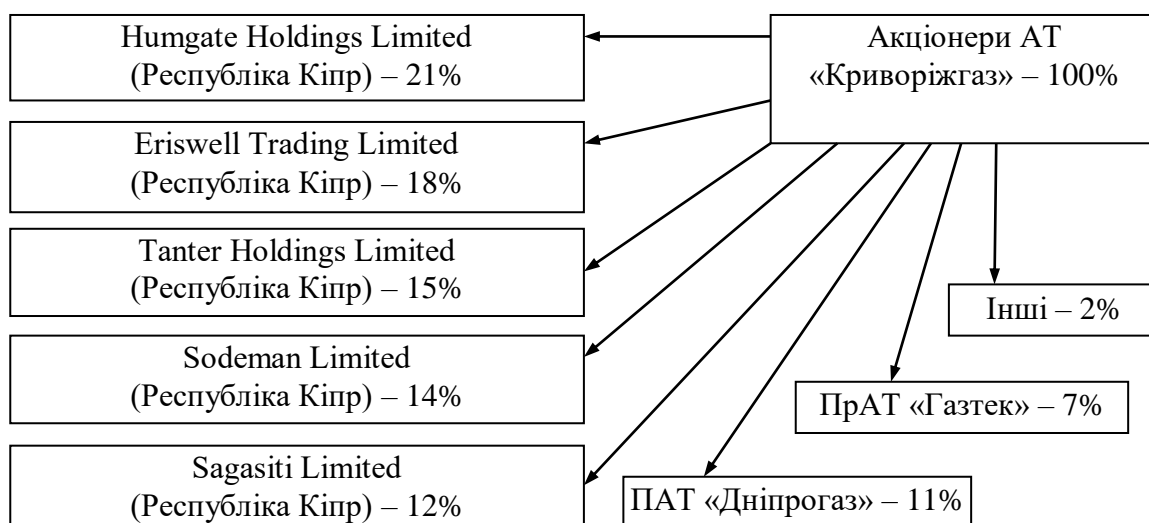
Акціонери АТ «Криворіжгаз» – 100%

Humgate Holdings Limited (Республіка Кіпр) – 21%

Eriswell Trading Limited (Республіка Кіпр) – 18%

Tanter Holdings Limited (Республіка Кіпр) – 15%

Sodeman Limited (Республіка Кіпр) – 14%

Sagasiti Limited (Республіка Кіпр) – 12%

Інші – 2%

ПрАТ «Газтек» – 7%

ПАТ «Дніпрогаз» – 11%